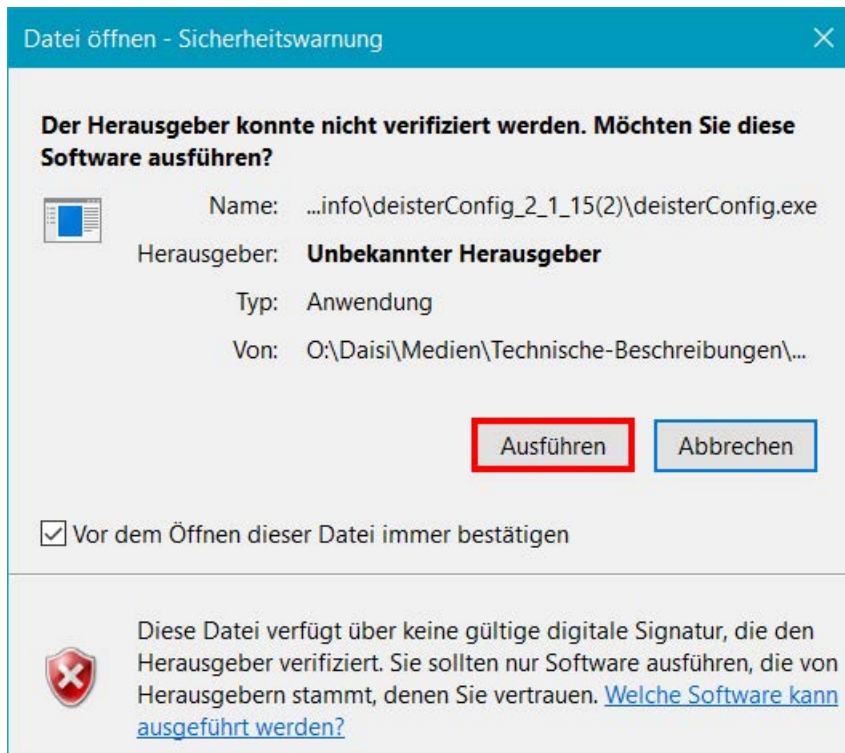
Datei öffnen - Sicherheitswarnung

Der Herausgeber konnte nicht verifiziert werden. Möchten Sie diese Software ausführen?

Name: ...info\deisterConfig_2_1_15(2)\deisterConfig.exe
Herausgeber: Unbekannter Herausgeber
Typ: Anwendung
Von: O:\Daisi\Medien\Technische-Beschreibungen\...

Ausführen
Abbrechen

Vor dem Öffnen dieser Datei immer bestätigen

Diese Datei verfügt über keine gültige digitale Signatur, die den Herausgeber verifiziert. Sie sollten nur Software ausführen, die von Herausgebern stammt, denen Sie vertrauen. Welche Software kann ausgeführt werden?